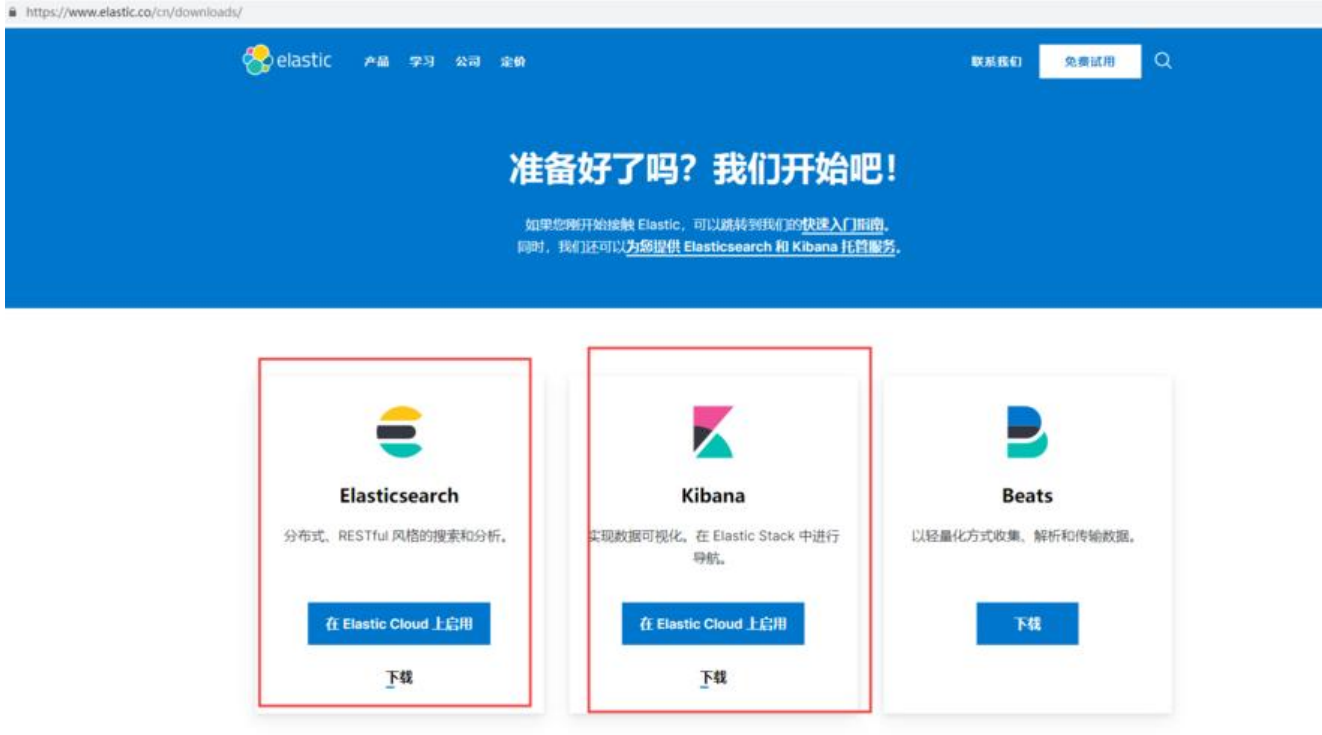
https://www.elastic.co/cn/downloads/

elastic 产品 学习 公司 定价

联系我们 免费试用

准备好了吗？我们开始吧！

如果您刚开始接触 Elastic，可以跳转到我们的快速入门指南。
同时，我们还可以为您提供 Elasticsearch 和 Kibana 托管服务。

Elasticsearch

分布式、RESTful 风格的搜索和分析。

在 Elastic Cloud 上启用

下载

Kibana

实现数据可视化。在 Elastic Stack 中进行导航。

在 Elastic Cloud 上启用

下载

Beats

以轻量化方式收集、解析和传输数据。

下载